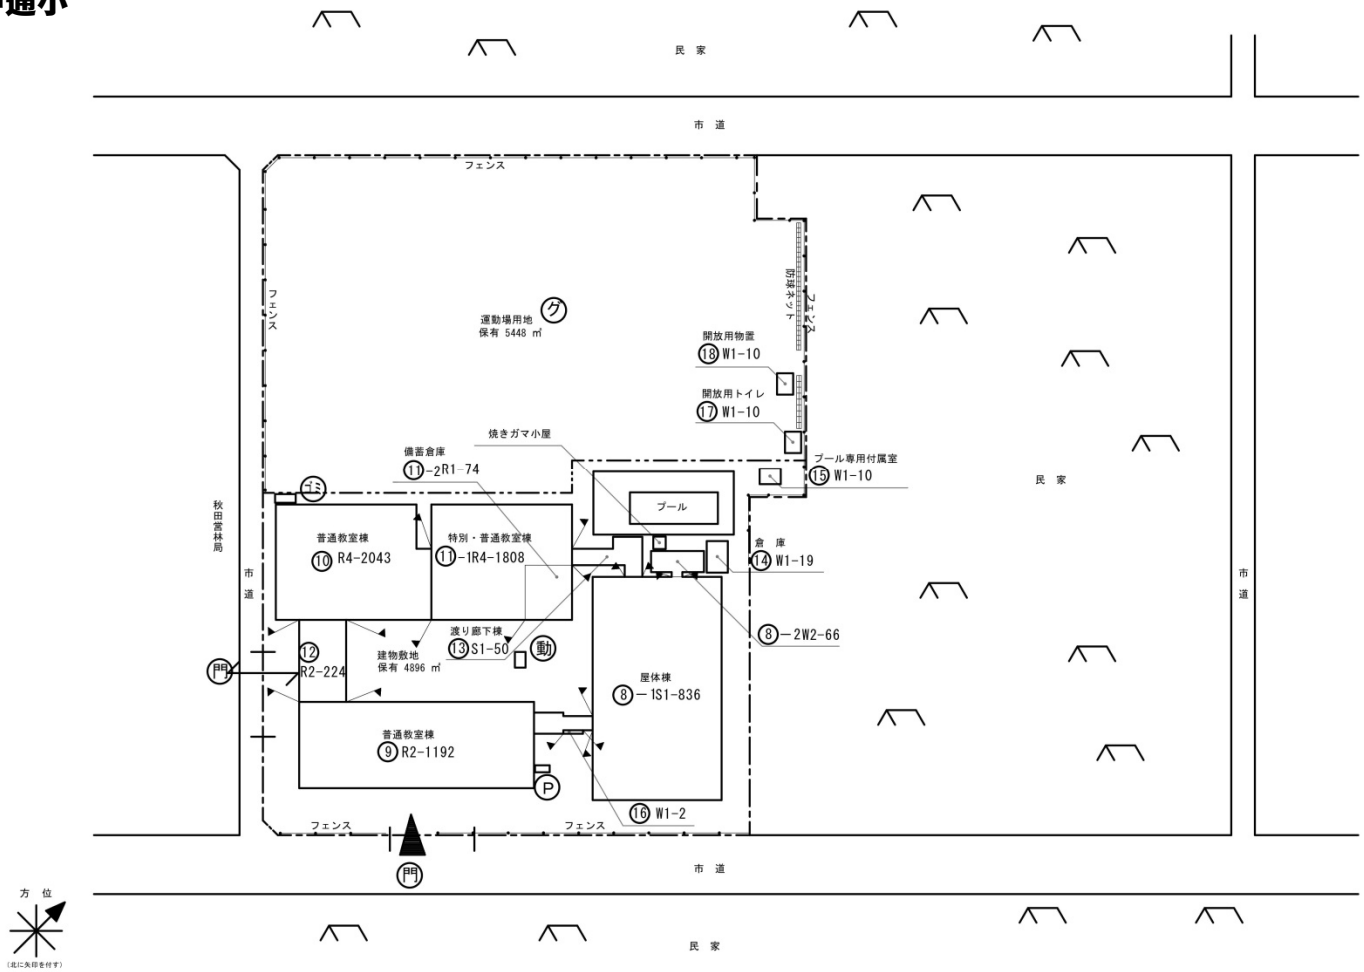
通小

民 家

市 道

フェンス

フェンス

防球ネット

フェンス

運動場用地
保有 5448 ㎡

グ

開放用物置
⑱ W1-10

開放用トイレ
⑰ W1-10

焼きガマ小屋

備蓄倉庫
⑪-2R1-74

プール専用付属室
⑮ W1-10

民 家

ゴミ

秋田営林局

市 道

普通教室棟
⑩ R4-2043

特別・普通教室棟
⑪-1R4-1808

プール

倉 庫
⑭ W1-19

市 道

⑧-2W2-66

渡り廊下棟
⑬ S1-50

動

建物敷地
保有 4896 ㎡

⑫
R2-224

門

屋体棟
⑧ - 1S1-836

普通教室棟
⑨ R2-1192

P

⑯ W1-2

フェンス

フェンス

門

市 道

方 位

(北に矢印を付す)

民 家